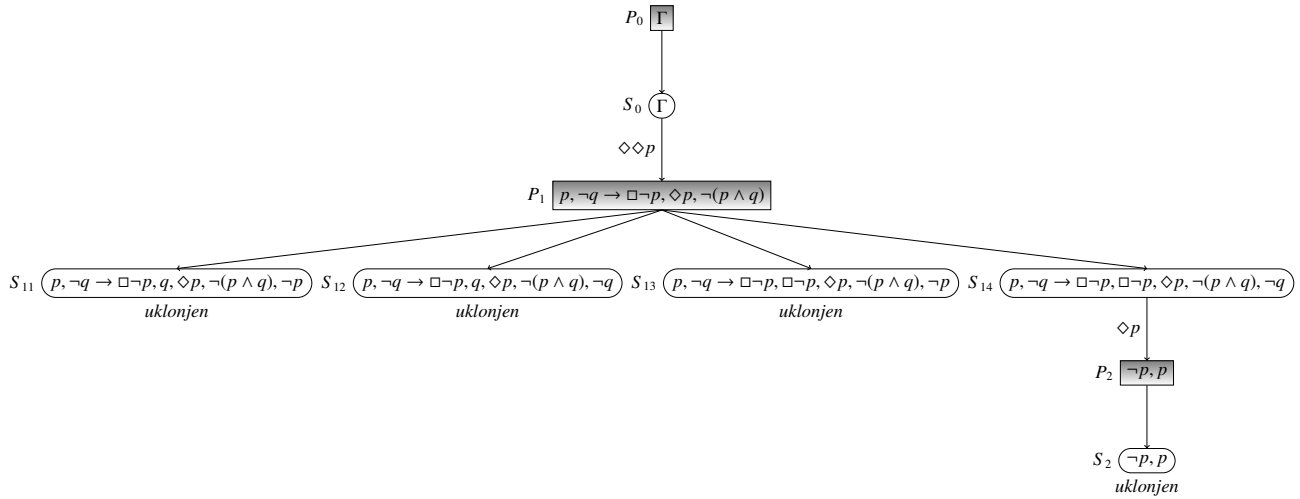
$P_0$ $\Gamma$

$S_0$ $\Gamma$

$\Diamond\Diamond p$

$P_1$ $p, \neg q \to \Box\neg p, \Diamond p, \neg(p \wedge q)$

$S_{11}$ $p, \neg q \to \Box\neg p, q, \Diamond p, \neg(p \wedge q), \neg p$
uklonjen

$S_{12}$ $p, \neg q \to \Box\neg p, q, \Diamond p, \neg(p \wedge q), \neg q$
uklonjen

$S_{13}$ $p, \neg q \to \Box\neg p, \Box\neg p, \Diamond p, \neg(p \wedge q), \neg p$
uklonjen

$S_{14}$ $p, \neg q \to \Box\neg p, \Box\neg p, \Diamond p, \neg(p \wedge q), \neg q$

$\Diamond p$

$P_2$ $\neg p, p$

$S_2$ $\neg p, p$
uklonjen